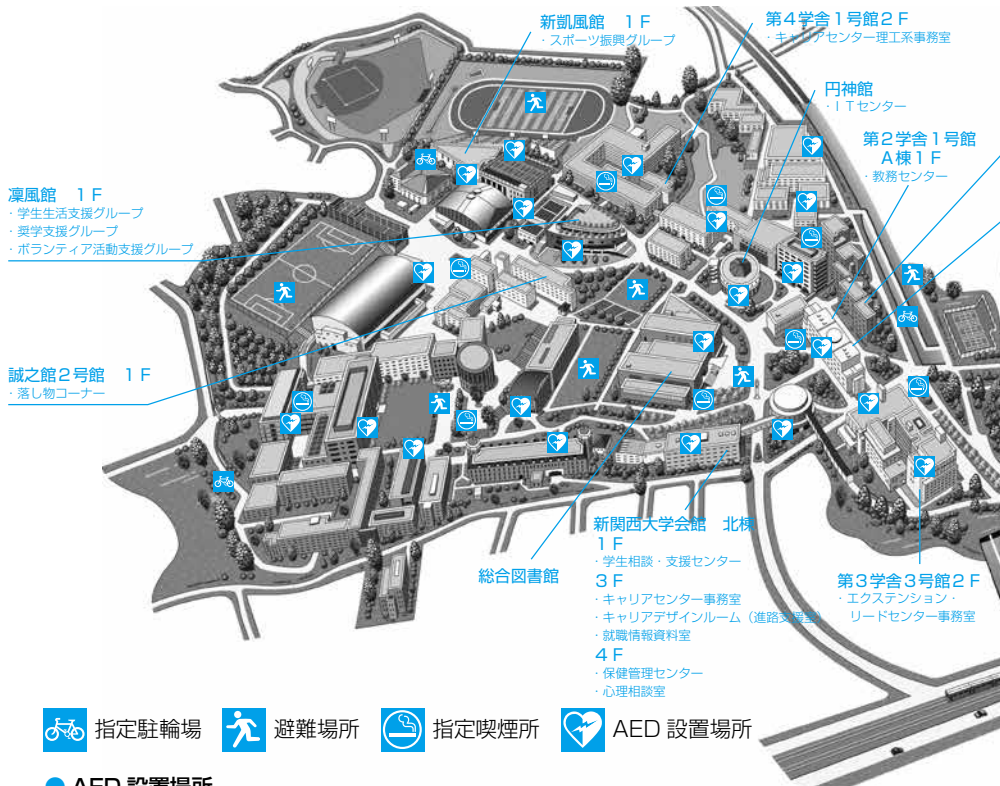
新凱風館　１Ｆ
・スポーツ振興グループ

第４学舎１号館２Ｆ
・キャリアセンター理工系事務室

円神館
・ＩＴセンター

第２学舎１号館
Ａ棟１Ｆ
・教務センター

凜風館　１Ｆ
・学生生活支援グループ
・奨学支援グループ
・ボランティア活動支援グループ

誠之館２号館　１Ｆ
・落し物コーナー

新関西大学会館　北棟
１Ｆ
・学生相談・支援センター
３Ｆ
・キャリアセンター事務室
・キャリアデザインルーム（進路支援室）
・就職情報資料室
４Ｆ
・保健管理センター
・心理相談室

総合図書館

第３学舎３号館２Ｆ
・エクステンション・
リードセンター事務室

指定駐輪場　避難場所　指定喫煙所　AED 設置場所

● AED 設置場所